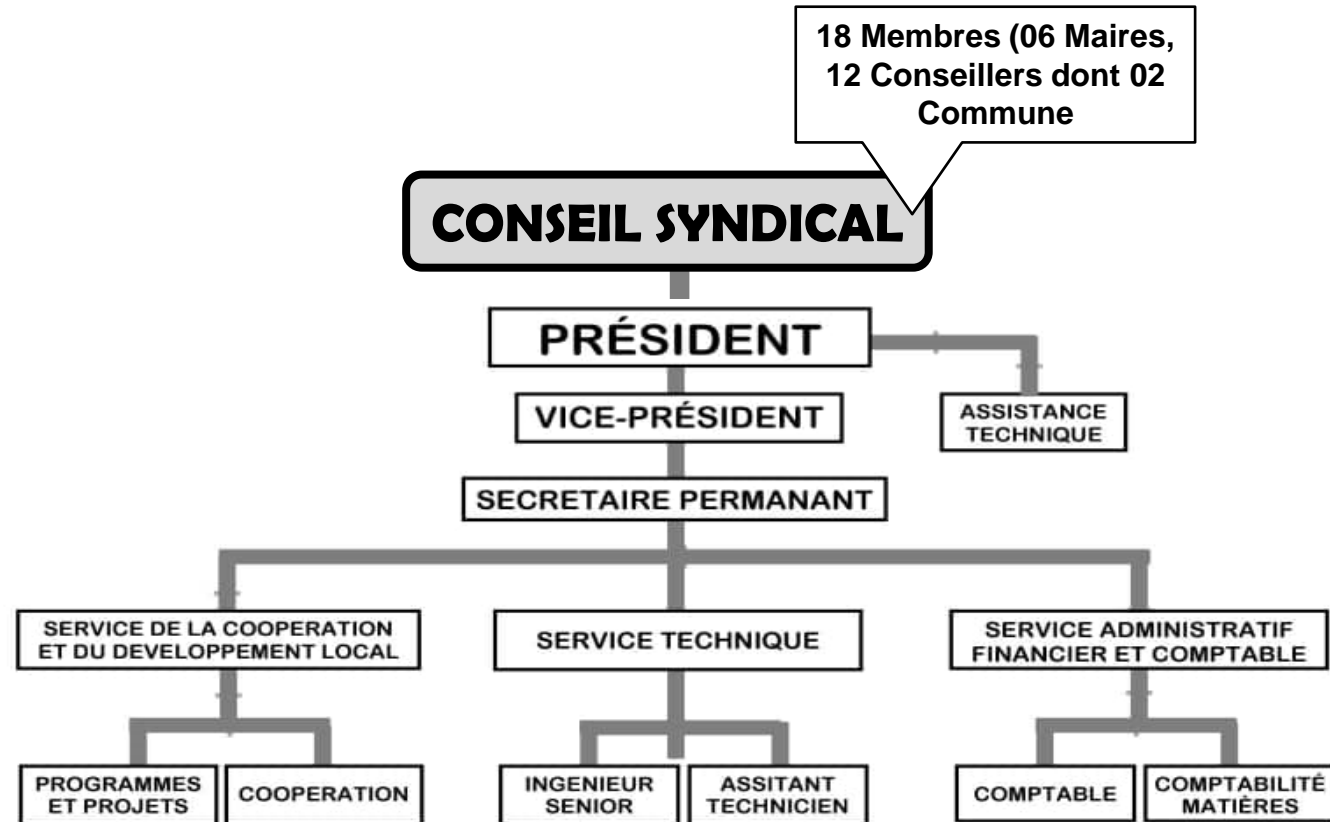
18 Membres (06 Maires, 12 Conseillers dont 02 Commune

CONSEIL SYNDICAL

PRÉSIDENT

VICE-PRÉSIDENT

ASSISTANCE TECHNIQUE

SECRETAIRE PERMANANT

SERVICE DE LA COOPERATION ET DU DEVELOPPEMENT LOCAL

SERVICE TECHNIQUE

SERVICE ADMINISTRATIF FINANCIER ET COMPTABLE

PROGRAMMES ET PROJETS

COOPERATION

INGENIEUR SENIOR

ASSITANT TECHNICIEN

COMPTABLE

COMPTABILITÉ MATIÈRES